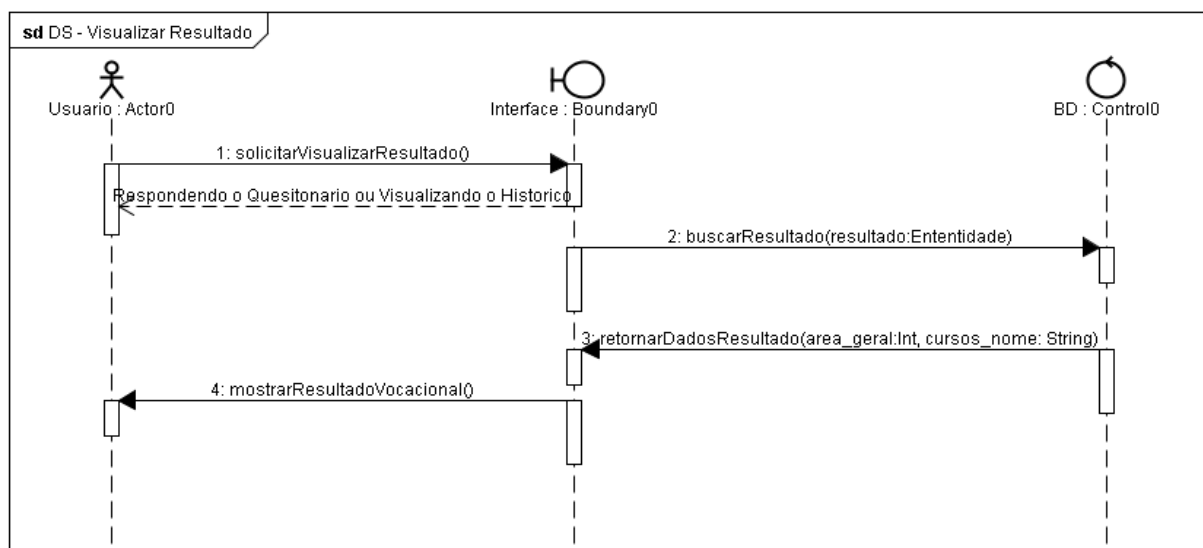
sd DS - Visualizar Resultado

Usuario : Actor0

Interface : Boundary0

BD : Control0

1: solicitarVisualizarResultado()

Respondendo o Quesitonario ou Visualizando o Historico

2: buscarResultado(resultado:Ententidade)

3: retornarDadosResultado(area_geral:Int, cursos_nome: String)

4: mostrarResultadoVocacional()